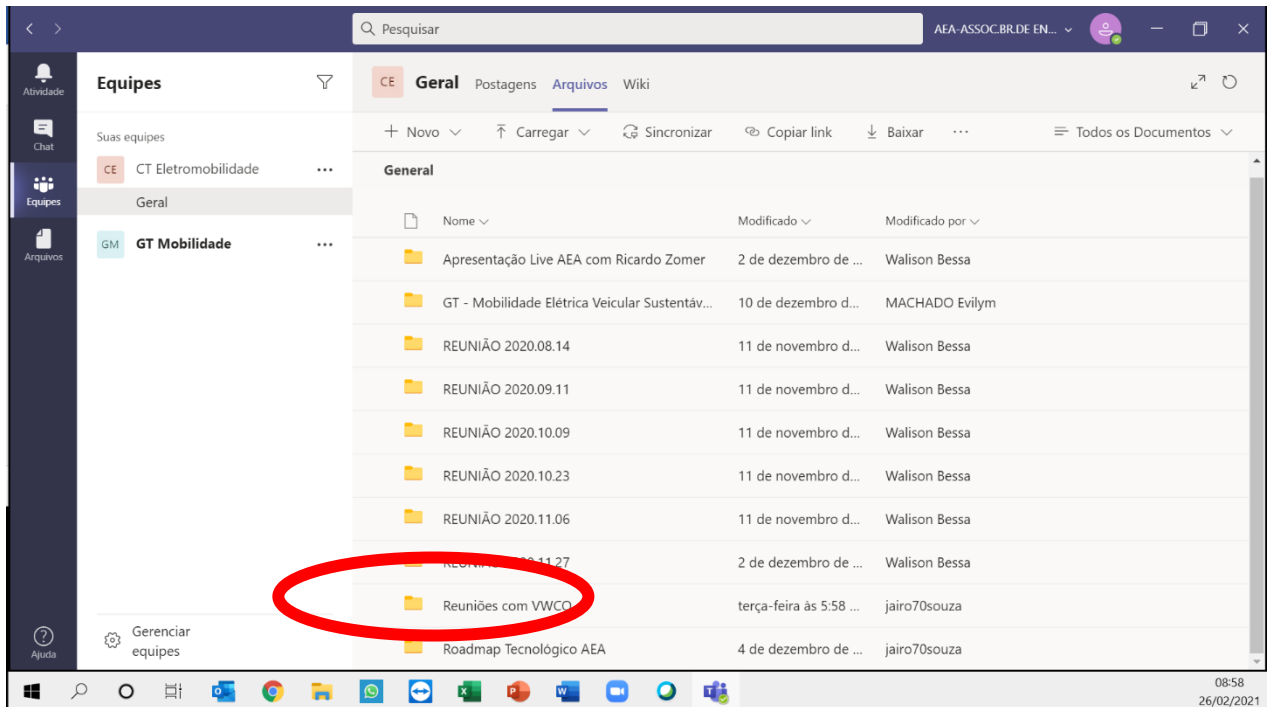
Pesquisar

AEA-ASSOC.BR.DE EN...

Atividade

Chat

Equipes

Arquivos

Ajuda

Equipes

Suas equipes

CE CT Eletromobilidade ...

Geral

GM GT Mobilidade ...

Gerenciar equipes

CE Geral Postagens Arquivos Wiki

+ Novo Carregar Sincronizar Copiar link Baixar ··· Todos os Documentos

General

| Nome | Modificado | Modificado por |
|---|---|---|
| Apresentação Live AEA com Ricardo Zomer | 2 de dezembro de ... | Walison Bessa |
| GT - Mobilidade Elétrica Veicular Sustentáv... | 10 de dezembro d... | MACHADO Evilym |
| REUNIÃO 2020.08.14 | 11 de novembro d... | Walison Bessa |
| REUNIÃO 2020.09.11 | 11 de novembro d... | Walison Bessa |
| REUNIÃO 2020.10.09 | 11 de novembro d... | Walison Bessa |
| REUNIÃO 2020.10.23 | 11 de novembro d... | Walison Bessa |
| REUNIÃO 2020.11.06 | 11 de novembro d... | Walison Bessa |
| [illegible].11.27 | 2 de dezembro de ... | Walison Bessa |
| Reuniões com VWCO | terça-feira às 5:58 ... | jairo70souza |
| Roadmap Tecnológico AEA | 4 de dezembro de ... | jairo70souza |

08:58
26/02/2021